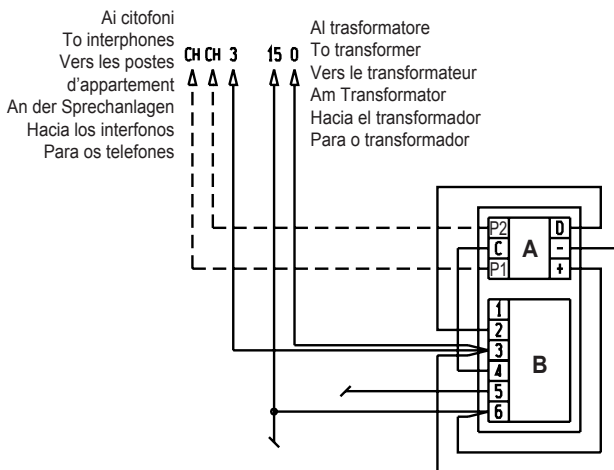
Ai citofoni
To interphones
Vers les postes d'appartement
An der Sprechanlagen
Hacia los interfonos
Para os telefones

CH CH 3

15 0

Al trasformatore
To transformer
Vers le transformateur
Am Transformator
Hacia el transformador
Para o transformador

P2
C
P1
A
D
-
+

1
2
3
4
5
6
B